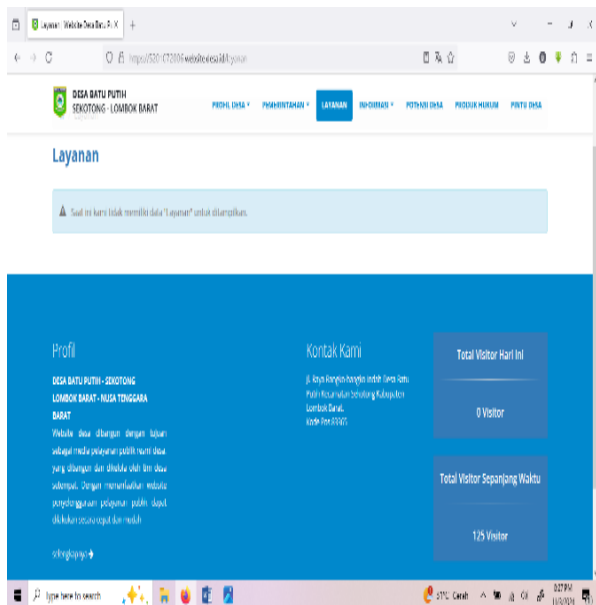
Layanan - Website Desa Batu P... ×

https://5201172006.website.desa.id/layanan

DESA BATU PUTIH
SEKOTONG - LOMBOK BARAT

PROFIL DESA ▾ PEMERINTAHAN ▾ LAYANAN INFORMASI ▾ POTENSI DESA PRODUK HUKUM PINTU DESA

Layanan

Saat ini kami tidak memiliki data "Layanan" untuk ditampilkan.

Profil

DESA BATU PUTIH - SEKOTONG
LOMBOK BARAT - NUSA TENGGARA BARAT

Website desa dibangun dengan tujuan sebagai media pelayanan publik resmi desa, yang dibangun dan dikelola oleh tim desa setempat. Dengan memanfaatkan website penyelenggaraan pelayanan publik dapat dilakukan secara cepat dan mudah

Selengkapnya →

Kontak Kami

Jl. Raya Pengantap-Sekotong Desa Batu Putih Kecamatan Sekotong Kabupaten Lombok Barat.
Kode Pos 83365

Total Visitor Hari Ini

0 Visitor

Total Visitor Sepanjang Waktu

125 Visitor

Type here to search

31°C Cerah

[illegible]